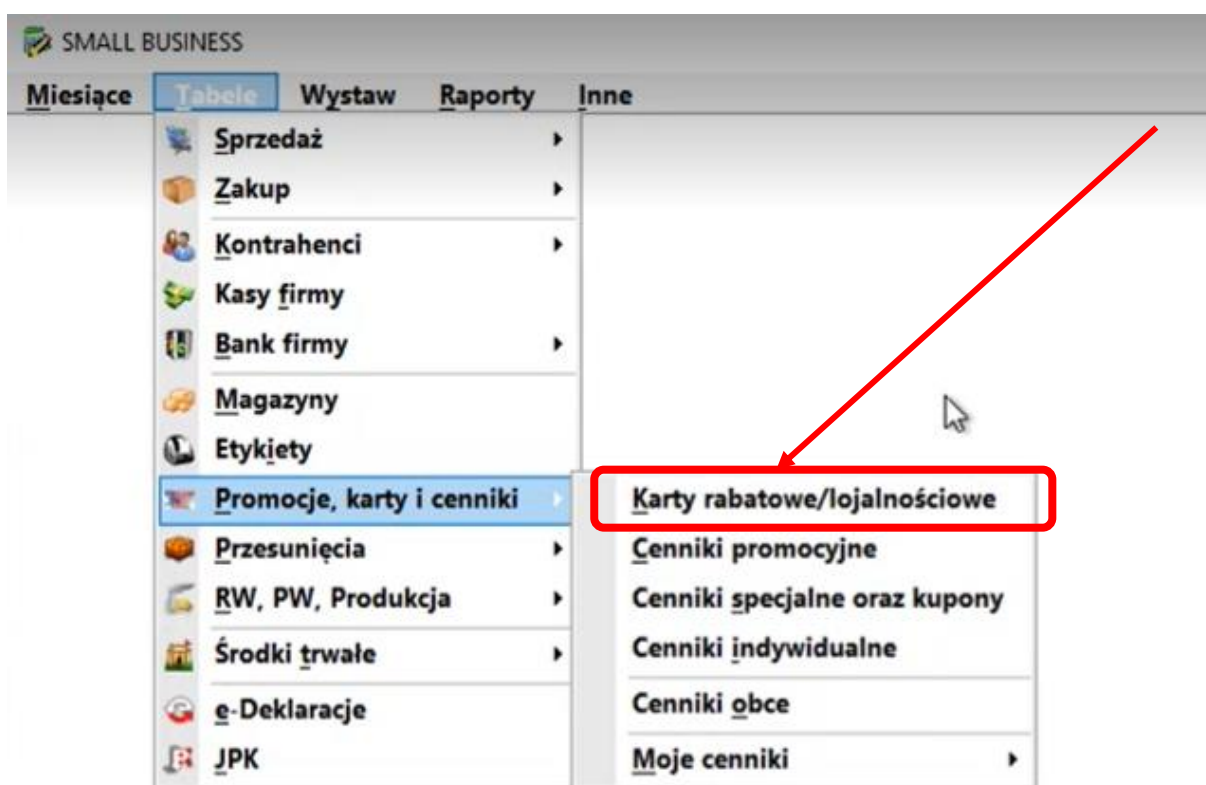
SMALL BUSINESS

Miesiące Tabele Wystaw Raporty Inne

Sprzedaż
Zakup
Kontrahenci
Kasy firmy
Bank firmy
Magazyny
Etykiety
Promocje, karty i cenniki
Przesunięcia
RW, PW, Produkcja
Środki trwałe
e-Deklaracje
JPK

Karty rabatowe/lojalnościowe
Cenniki promocyjne
Cenniki specjalne oraz kupony
Cenniki indywidualne
Cenniki obce
Moje cenniki